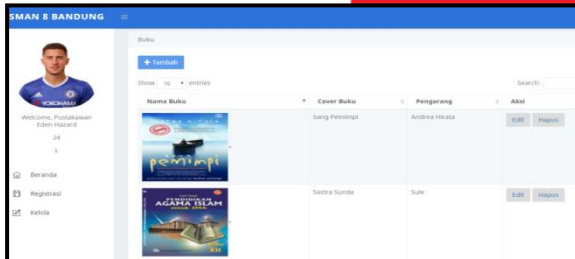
SMAN 8 BANDUNG ≡

Welcome, Pustakawan Eden Hazard

24

L

Beranda

Registrasi

Kelola

Buku

+ Tambah

Show 10 entries

Search:

| Nama Buku | Cover Buku | Pengarang | Aksi |
|---|---|---|---|
| pemimpi | Sang Pemimpi | Andrea Hirata | Edit Hapus |
| PENDIDIKAN AGAMA ISLAM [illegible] XII | Sastra Sunda | Sule | Edit Hapus |